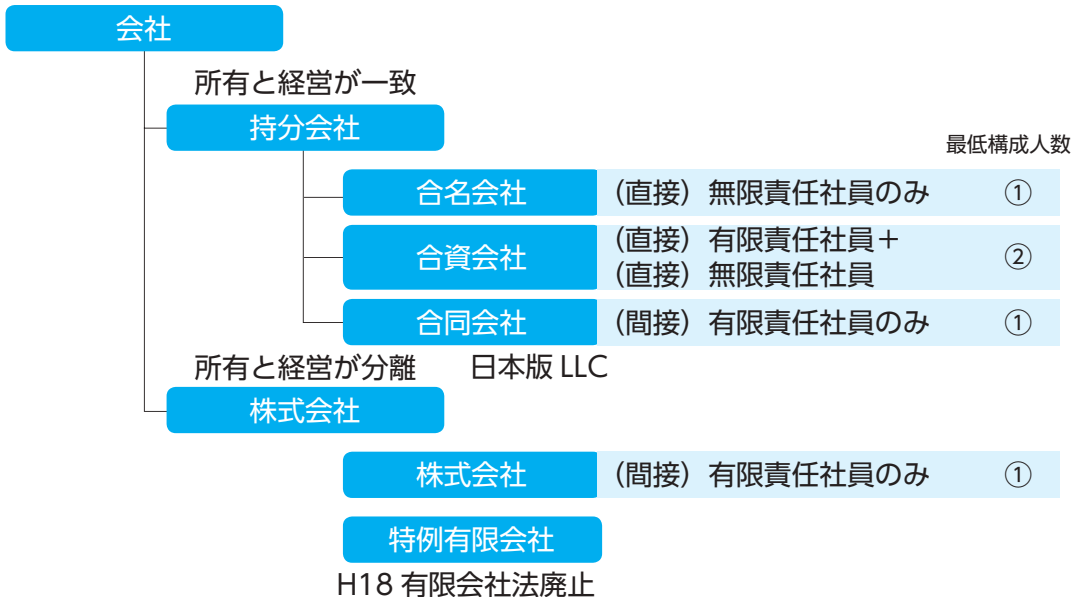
会社

所有と経営が一致

持分会社

最低構成人数

| | | |
|---|---|---|
| 合名会社 | （直接）無限責任社員のみ | ① |
| 合資会社 | （直接）有限責任社員＋ （直接）無限責任社員 | ② |
| 合同会社 | （間接）有限責任社員のみ | ① |

所有と経営が分離　日本版 LLC

株式会社

| | | |
|---|---|---|
| 株式会社 | （間接）有限責任社員のみ | ① |

特例有限会社

H18 有限会社法廃止